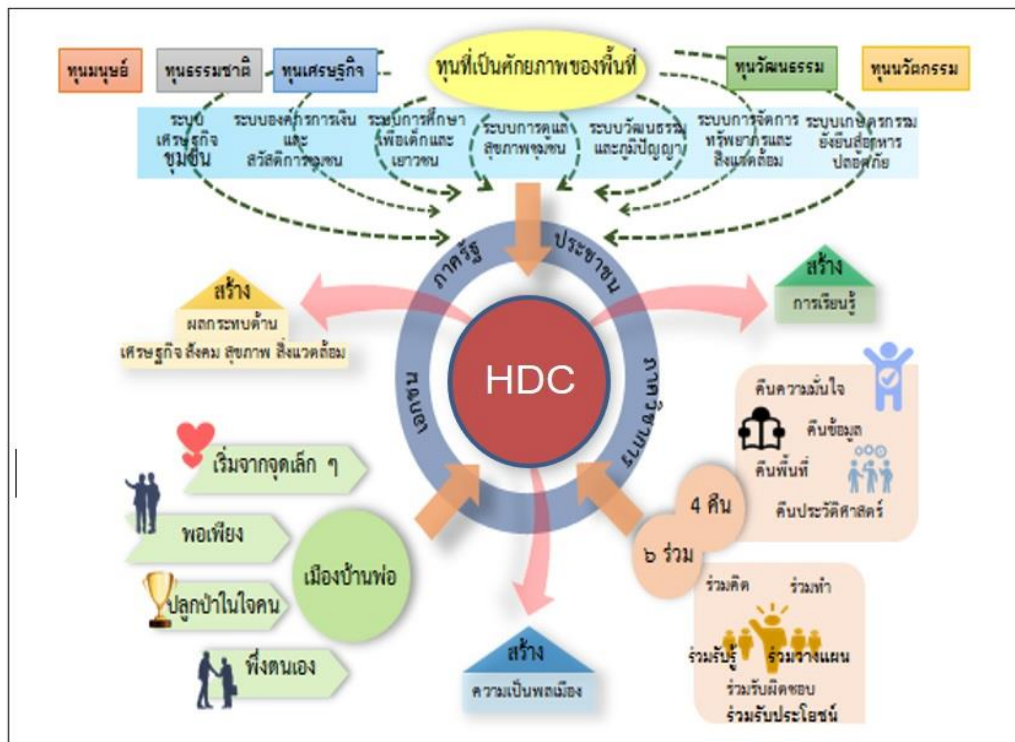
ทุนมนุษย์
ทุนธรรมชาติ
ทุนเศรษฐกิจ
ทุนที่เป็นศักยภาพของพื้นที่
ทุนวัฒนธรรม
ทุนนวัตกรรม

ระบบเศรษฐกิจชุมชน
ระบบองค์กรการเงินและสวัสดิการชุมชน
ระบบการศึกษาเพื่อเด็กและเยาวชน
ระบบการดูแลสุขภาพชุมชน
ระบบวัฒนธรรมและภูมิปัญญา
ระบบการจัดการทรัพยากรและสิ่งแวดล้อม
ระบบเกษตรกรรมยั่งยืนอาหารปลอดภัย

ภาครัฐ
ประชาชน
ภาคเอกชน
ท้องถิ่น

HDC

สร้าง
ผลกระทบด้าน
เศรษฐกิจ สังคม สุขภาพ สิ่งแวดล้อม

สร้าง
การเรียนรู้

คืนความมั่นใจ
คืนข้อมูล
คืนพื้นที่
คืนประวัติศาสตร์

4 คืน
6 ร่วม

ร่วมคิด
ร่วมทำ
ร่วมรับรู้
ร่วมวางแผน
ร่วมรับผิดชอบ
ร่วมรับประโยชน์

เริ่มจากจุดเล็ก ๆ
พอเพียง
ปลูกป่าในใจคน
พึ่งตนเอง
เมืองบ้านพ่อ

สร้าง
ความเป็นพลเมือง